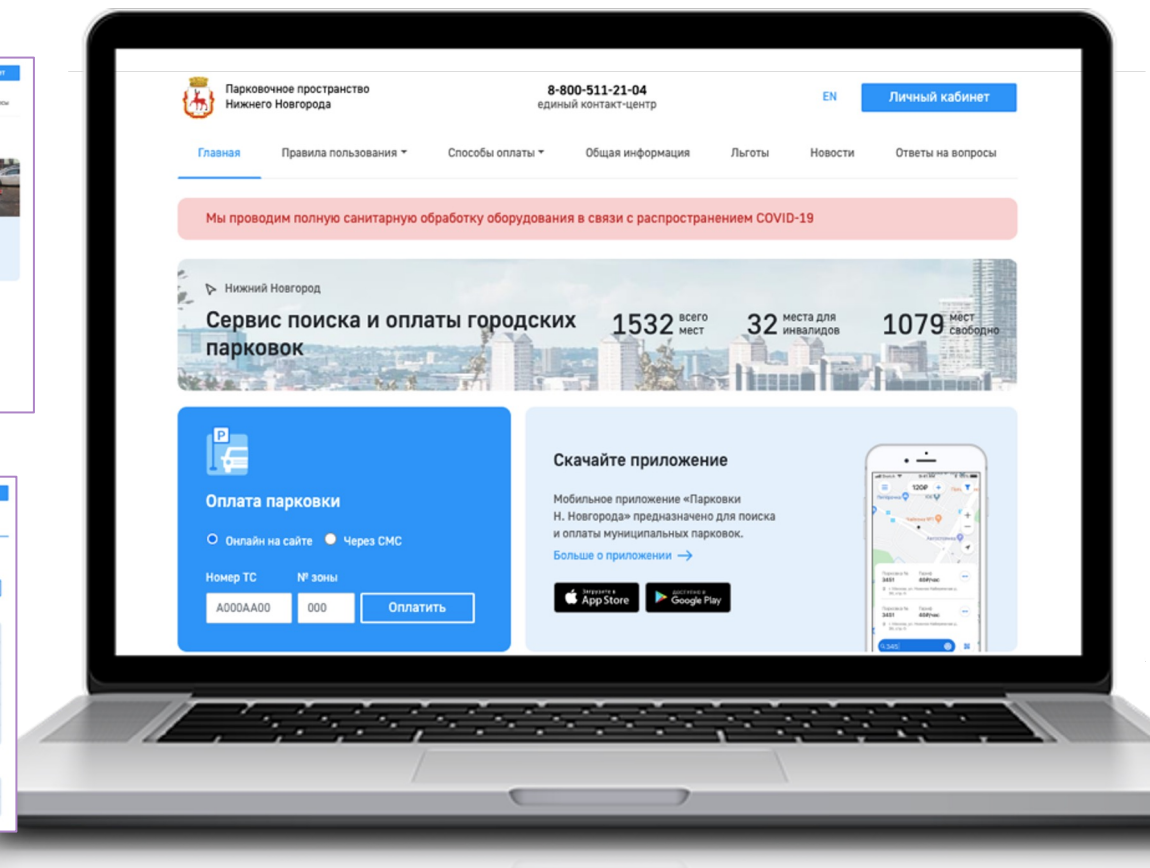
Парковочное пространство Нижнего Новгорода

8-800-511-21-04
единый контакт-центр

EN

Личный кабинет

Главная
Правила пользования
Способы оплаты
Общая информация
Льготы
Новости
Ответы на вопросы

Мы проводим полную санитарную обработку оборудования в связи с распространением COVID-19

Нижний Новгород

Сервис поиска и оплаты городских парковок

1532 всего мест

32 места для инвалидов

1079 мест свободно

P

Оплата парковки

Онлайн на сайте
Через СМС

Номер ТС
№ зоны

A000AA00
000
Оплатить

Скачайте приложение

Мобильное приложение «Парковки Н. Новгорода» предназначено для поиска и оплаты муниципальных парковок.

Больше о приложении

Загрузите в App Store

Доступно в Google Play

120₽

3451
40₽/час

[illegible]